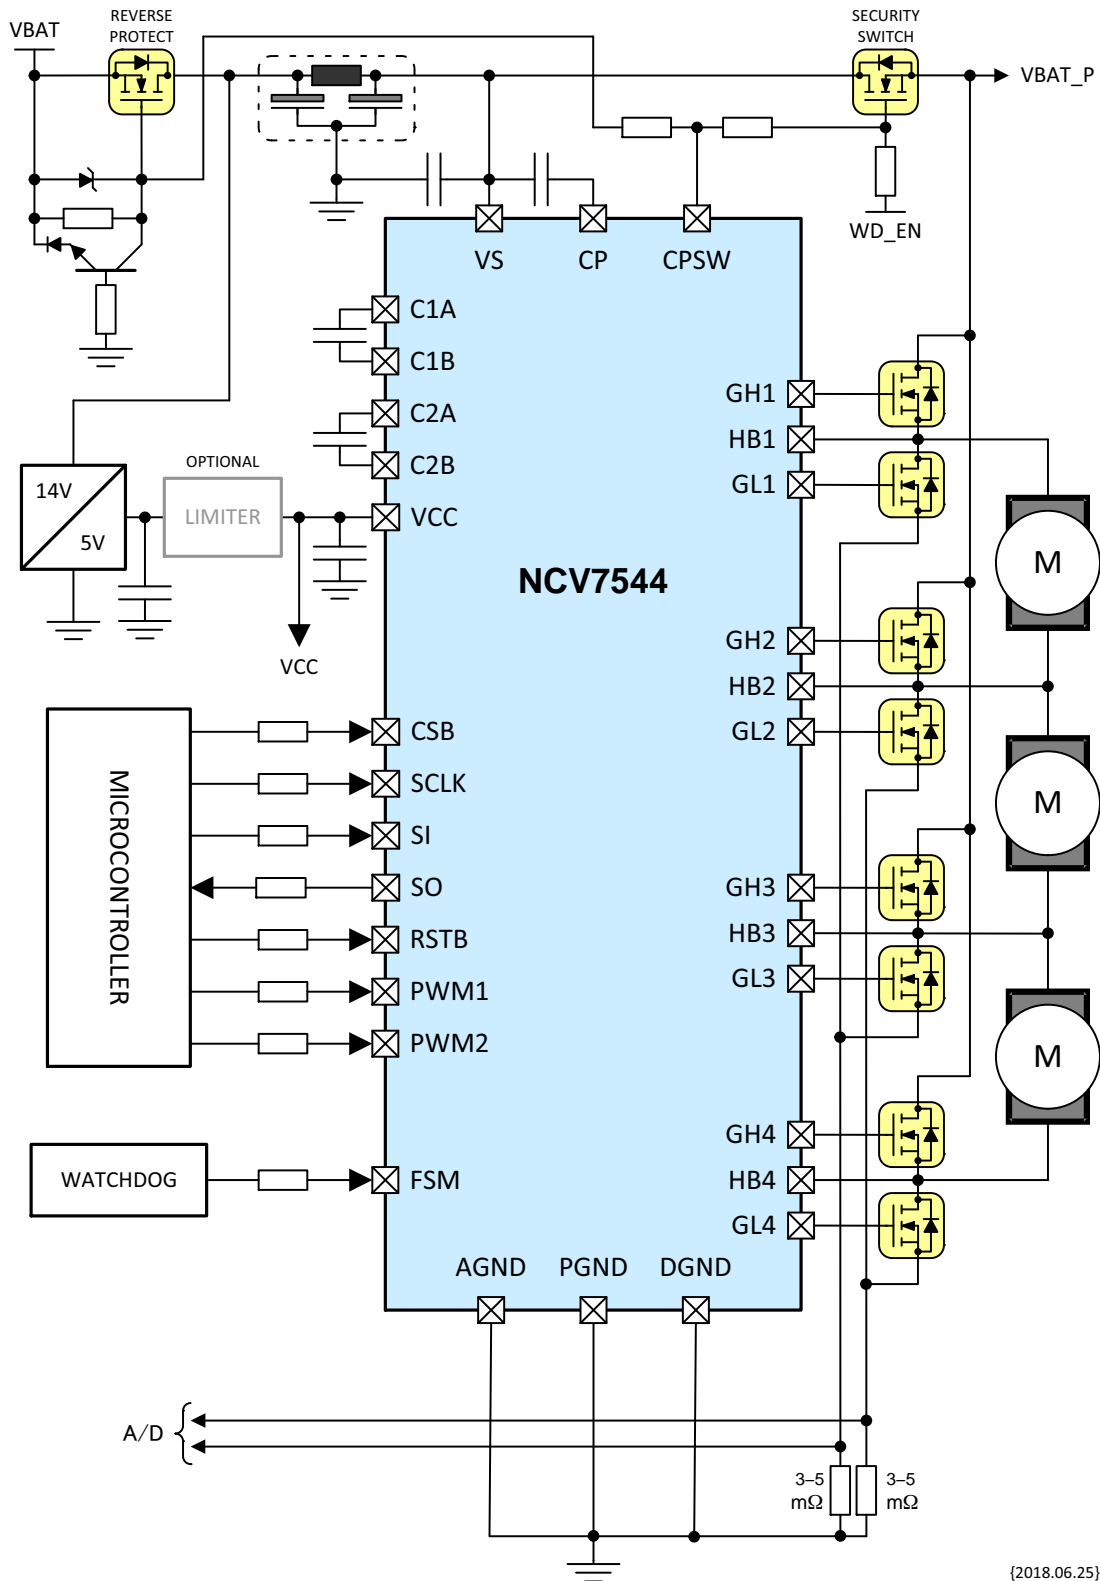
VBAT
REVERSE PROTECT
SECURITY SWITCH
VBAT_P
WD_EN
VS
CP
CPSW
C1A
C1B
C2A
C2B
VCC
GH1
HB1
GL1
14V
5V
OPTIONAL
LIMITER
NCV7544
M
GH2
HB2
GL2
VCC
M
CSB
SCLK
SI
SO
RSTB
PWM1
PWM2
MICROCONTROLLER
GH3
HB3
GL3
M
GH4
HB4
GL4
WATCHDOG
FSM
AGND
PGND
DGND
A/D
3–5 mΩ
3–5 mΩ
{2018.06.25}